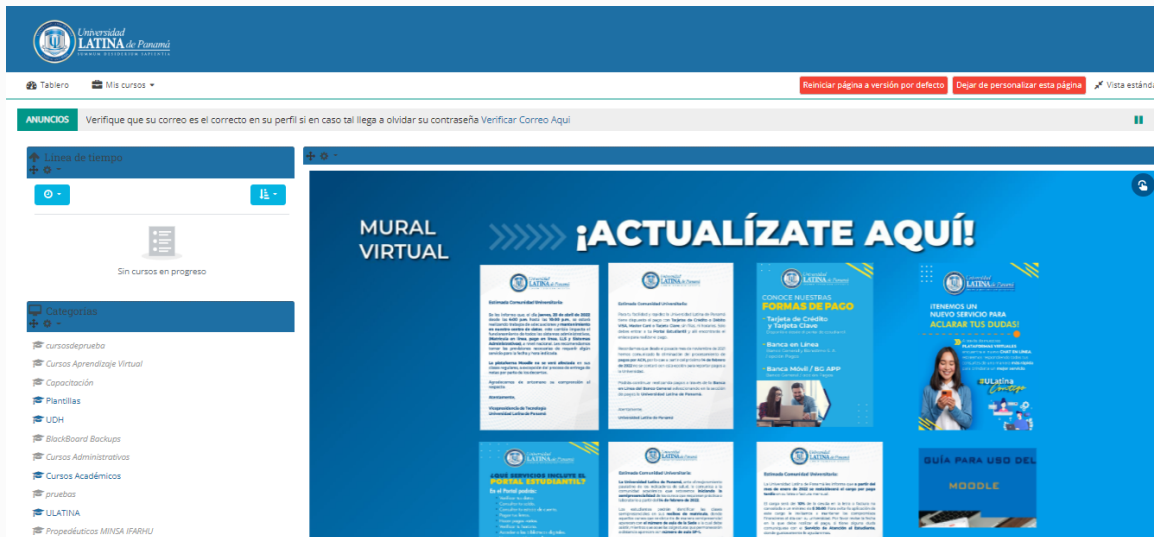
Universidad LATINA de Panamá
SUMMUM DESIDERIUM SAPIENTIA

Tablero
Mis cursos

Reiniciar página a versión por defecto
Dejar de personalizar esta página
Vista estánda

ANUNCIOS
Verifique que su correo es el correcto en su perfil si en caso tal llega a olvidar su contraseña Verificar Correo Aqui

Línea de tiempo

Sin cursos en progreso

Categorías

cursosdeprueba
Cursos Aprendizaje Virtual
Capacitación
Plantillas
UDH
BlackBoard Backups
Cursos Administrativos
Cursos Académicos
pruebas
ULATINA
Propedéuticos MINSA IFARHU

MURAL VIRTUAL
¡ACTUALÍZATE AQUÍ!

Estimada Comunidad Universitaria:

Estimada Comunidad Universitaria:

CONOCE NUESTRAS FORMAS DE PAGO
Tarjeta de Crédito y Tarjeta Clave
Banca en Línea
Banca Móvil / BG APP

¡TENEMOS UN NUEVO SERVICIO PARA ACLARAR TUS DUDAS!

¿QUÉ SERVICIOS INCLUYE EL PORTAL ESTUDIANTIL?
En el Portal podrás:

Estimada Comunidad Universitaria:

Estimada Comunidad Universitaria:

GUÍA PARA USO DEL
MOODLE